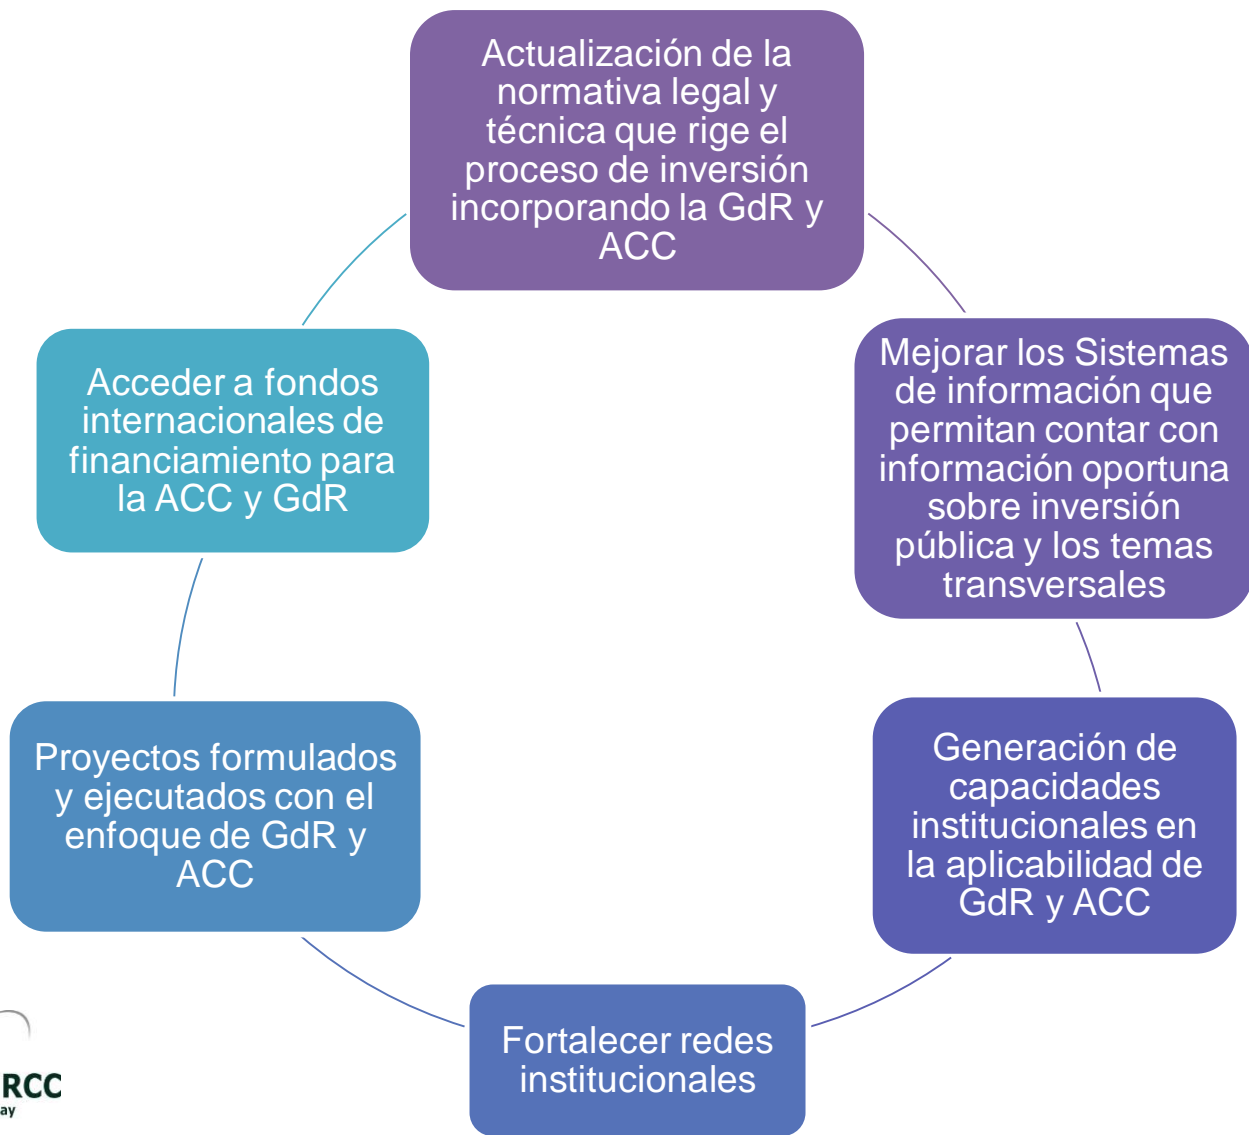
Actualización de la normativa legal y técnica que rige el proceso de inversión incorporando la GdR y ACC

Mejorar los Sistemas de información que permitan contar con información oportuna sobre inversión pública y los temas transversales

Generación de capacidades institucionales en la aplicabilidad de GdR y ACC

Fortalecer redes institucionales

Proyectos formulados y ejecutados con el enfoque de GdR y ACC

Acceder a fondos internacionales de financiamiento para la ACC y GdR

RCC
ay